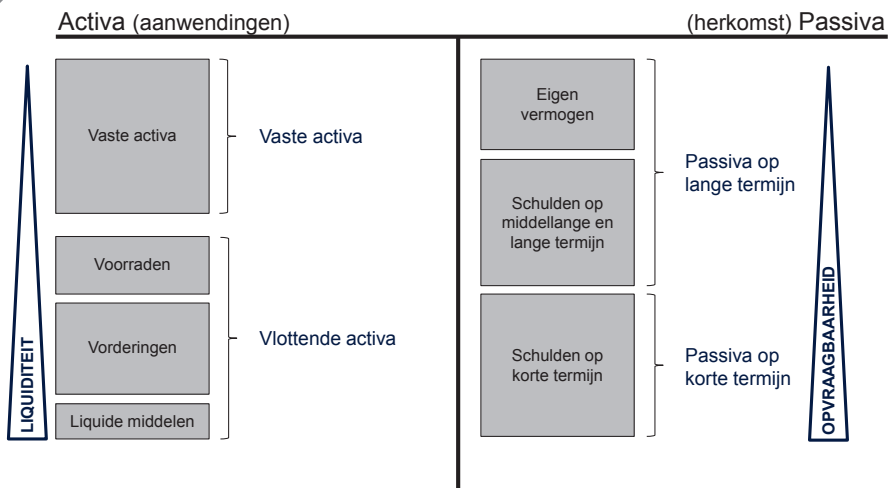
Activa (aanwendingen)

(herkomst) Passiva

LIQUIDITEIT

Vaste activa

Vaste activa

Voorraden

Vorderingen

Liquide middelen

Vlottende activa

Eigen vermogen

Schulden op middellange en lange termijn

Passiva op lange termijn

Schulden op korte termijn

Passiva op korte termijn

OPVRAAGBAARHEID